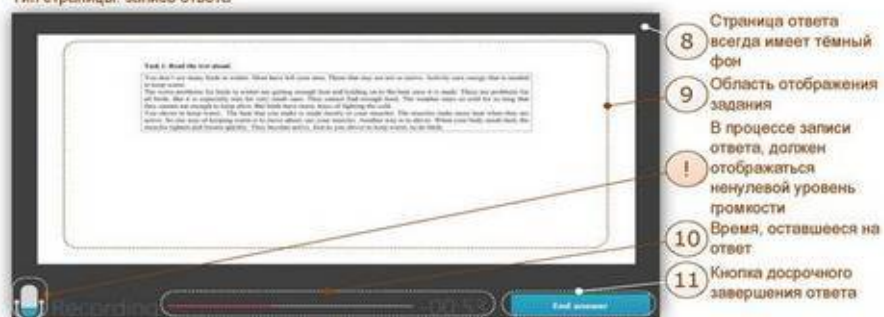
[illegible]

Task 1. Read the text aloud.

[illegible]

8 Страница ответа всегда имеет тёмный фон

9 Область отображения задания

! В процессе записи ответа, должен отображаться ненулевой уровень громкости

10 Время, оставшееся на ответ

11 Кнопка досрочного завершения ответа

Recording

00:52

End answer